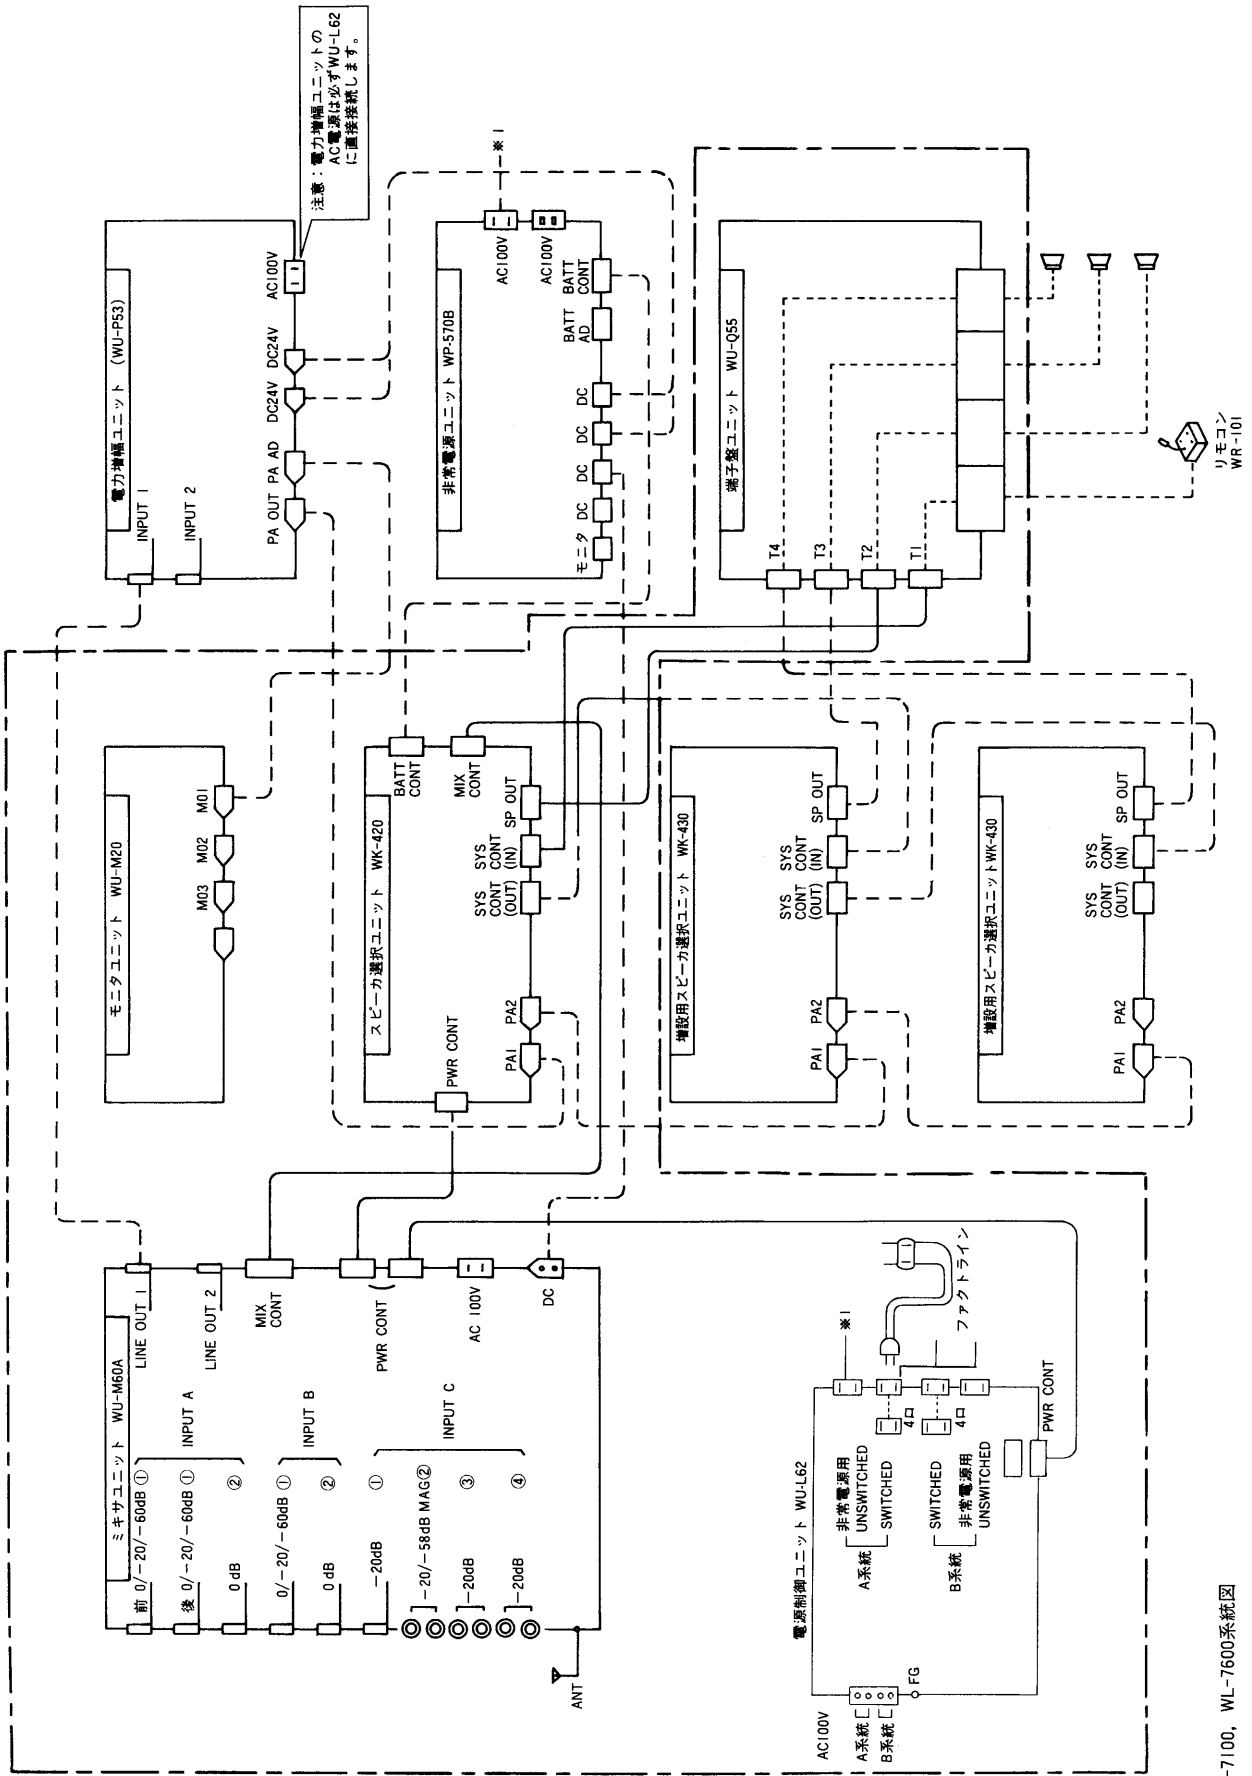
注意：電力増幅ユニットのAC電源は必ずWU-L62に直接接続します。

※1

電力増幅ユニット (WU-P53)
INPUT 1
INPUT 2
PA OUT
PA AD
DC24V
DC24V
AC100V

非常電源ユニット WP-570B
モニタ
DC
DC
DC
DC
BATT AD
BATT CONT
AC100V
AC100V

端子盤ユニット WU-Q55
T4
T3
T2
T1

リモコン WR-101

モニタユニット WU-M20
M01
M02
M03

スピーカ選択ユニット WK-420
BATT CONT
MIX CONT
SP OUT
SYS CONT (IN)
SYS CONT (OUT)
PA2
PA1
PWR CONT

増設用スピーカ選択ユニット WK-430
SP OUT
SYS CONT (IN)
SYS CONT (OUT)
PA2
PA1

増設用スピーカ選択ユニット WK-430
SP OUT
SYS CONT (IN)
SYS CONT (OUT)
PA2
PA1

ミキサユニット WU-M60A
LINE OUT 1
LINE OUT 2
MIX CONT
PWR CONT
AC 100V
DC
INPUT A
前 0/−20/−60dB ①
後 0/−20/−60dB ①
0dB ②
INPUT B
0/−20/−60dB ①
0dB ②
INPUT C
−20dB ①
−20/−58dB MAG ②
−20dB ③
−20dB ④
ANT

電源制御ユニット WU-L62
※1
ファクトライン
4口
4口
A系統 非常電源用 UNSWITCHED
SWITCHED
B系統 SWITCHED
非常電源用 UNSWITCHED
PWR CONT
AC100V
A系統
B系統
FG

-7100, WL-7600系統図